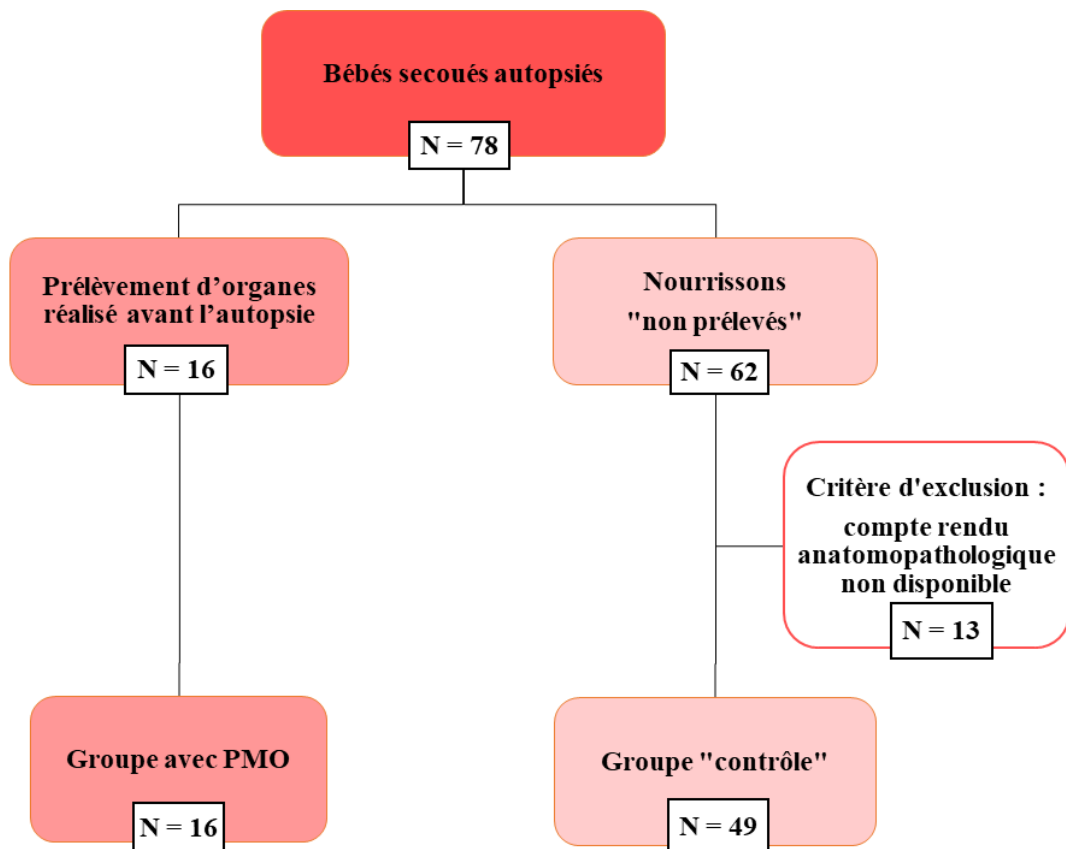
Bébés secoués autopsiés

N = 78

Prélèvement d’organes réalisé avant l’autopsie

N = 16

Nourrissons "non prélevés"

N = 62

Critère d'exclusion : compte rendu anatomopathologique non disponible

N = 13

Groupe avec PMO

N = 16

Groupe "contrôle"

N = 49